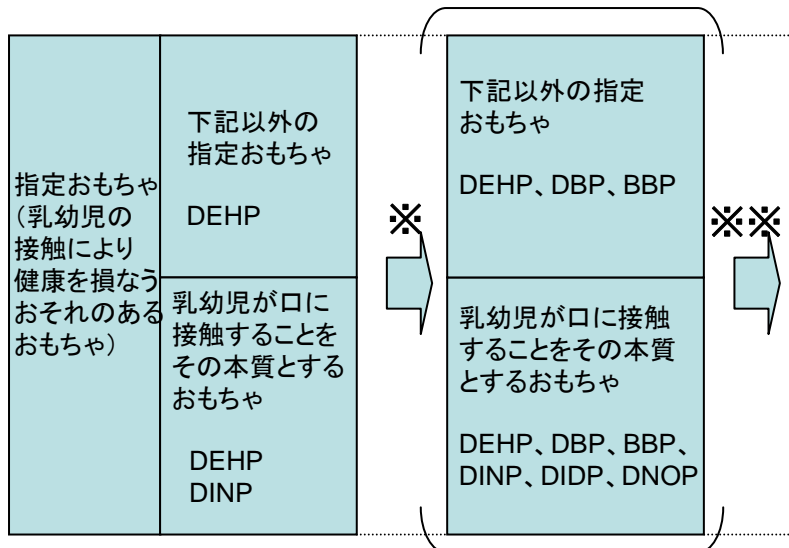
指定おもちゃ（乳幼児の接触により健康を損なうおそれのあるおもちゃ）

下記以外の指定おもちゃ

DEHP

乳幼児が口に接触することをその本質とするおもちゃ

DEHP
DINP

※

下記以外の指定おもちゃ

DEHP、DBP、BBP

乳幼児が口に接触することをその本質とするおもちゃ

DEHP、DBP、BBP、DINP、DIDP、DNOP

※※